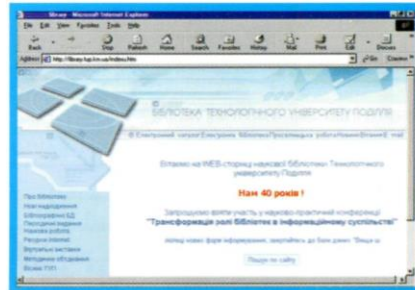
Library - Microsoft Internet Explorer
File Edit View Favorites Tools Help
Back Stop Refresh Home Search Favorites History Mail Print Edit Discuss
Address http://library.tup.km.ua/index.htm Go Links

БІБЛІОТЕКА ТЕХНОЛОГІЧНОГО УНІВЕРСИТЕТУ ПОДІЛЛЯ

Електронний каталог Електронна бібліотека Презентація роботи Новини Віртуальні E-mail

Вітаємо на WEB-сторінці наукової бібліотеки Технологічного університету Поділля

Нам 40 років !

Запрошуємо взяти участь у науково-практичній конференції
"Трансформація ролі бібліотек в інформаційному суспільстві"

Про бібліотеку
Нові надходження
Бібліографічні БД
Періодичні видання
Наукова робота
Ресурси Internet
Віртуальні виставки
Методичні об'єднання
Вісник ТУП

Пошук по сайту